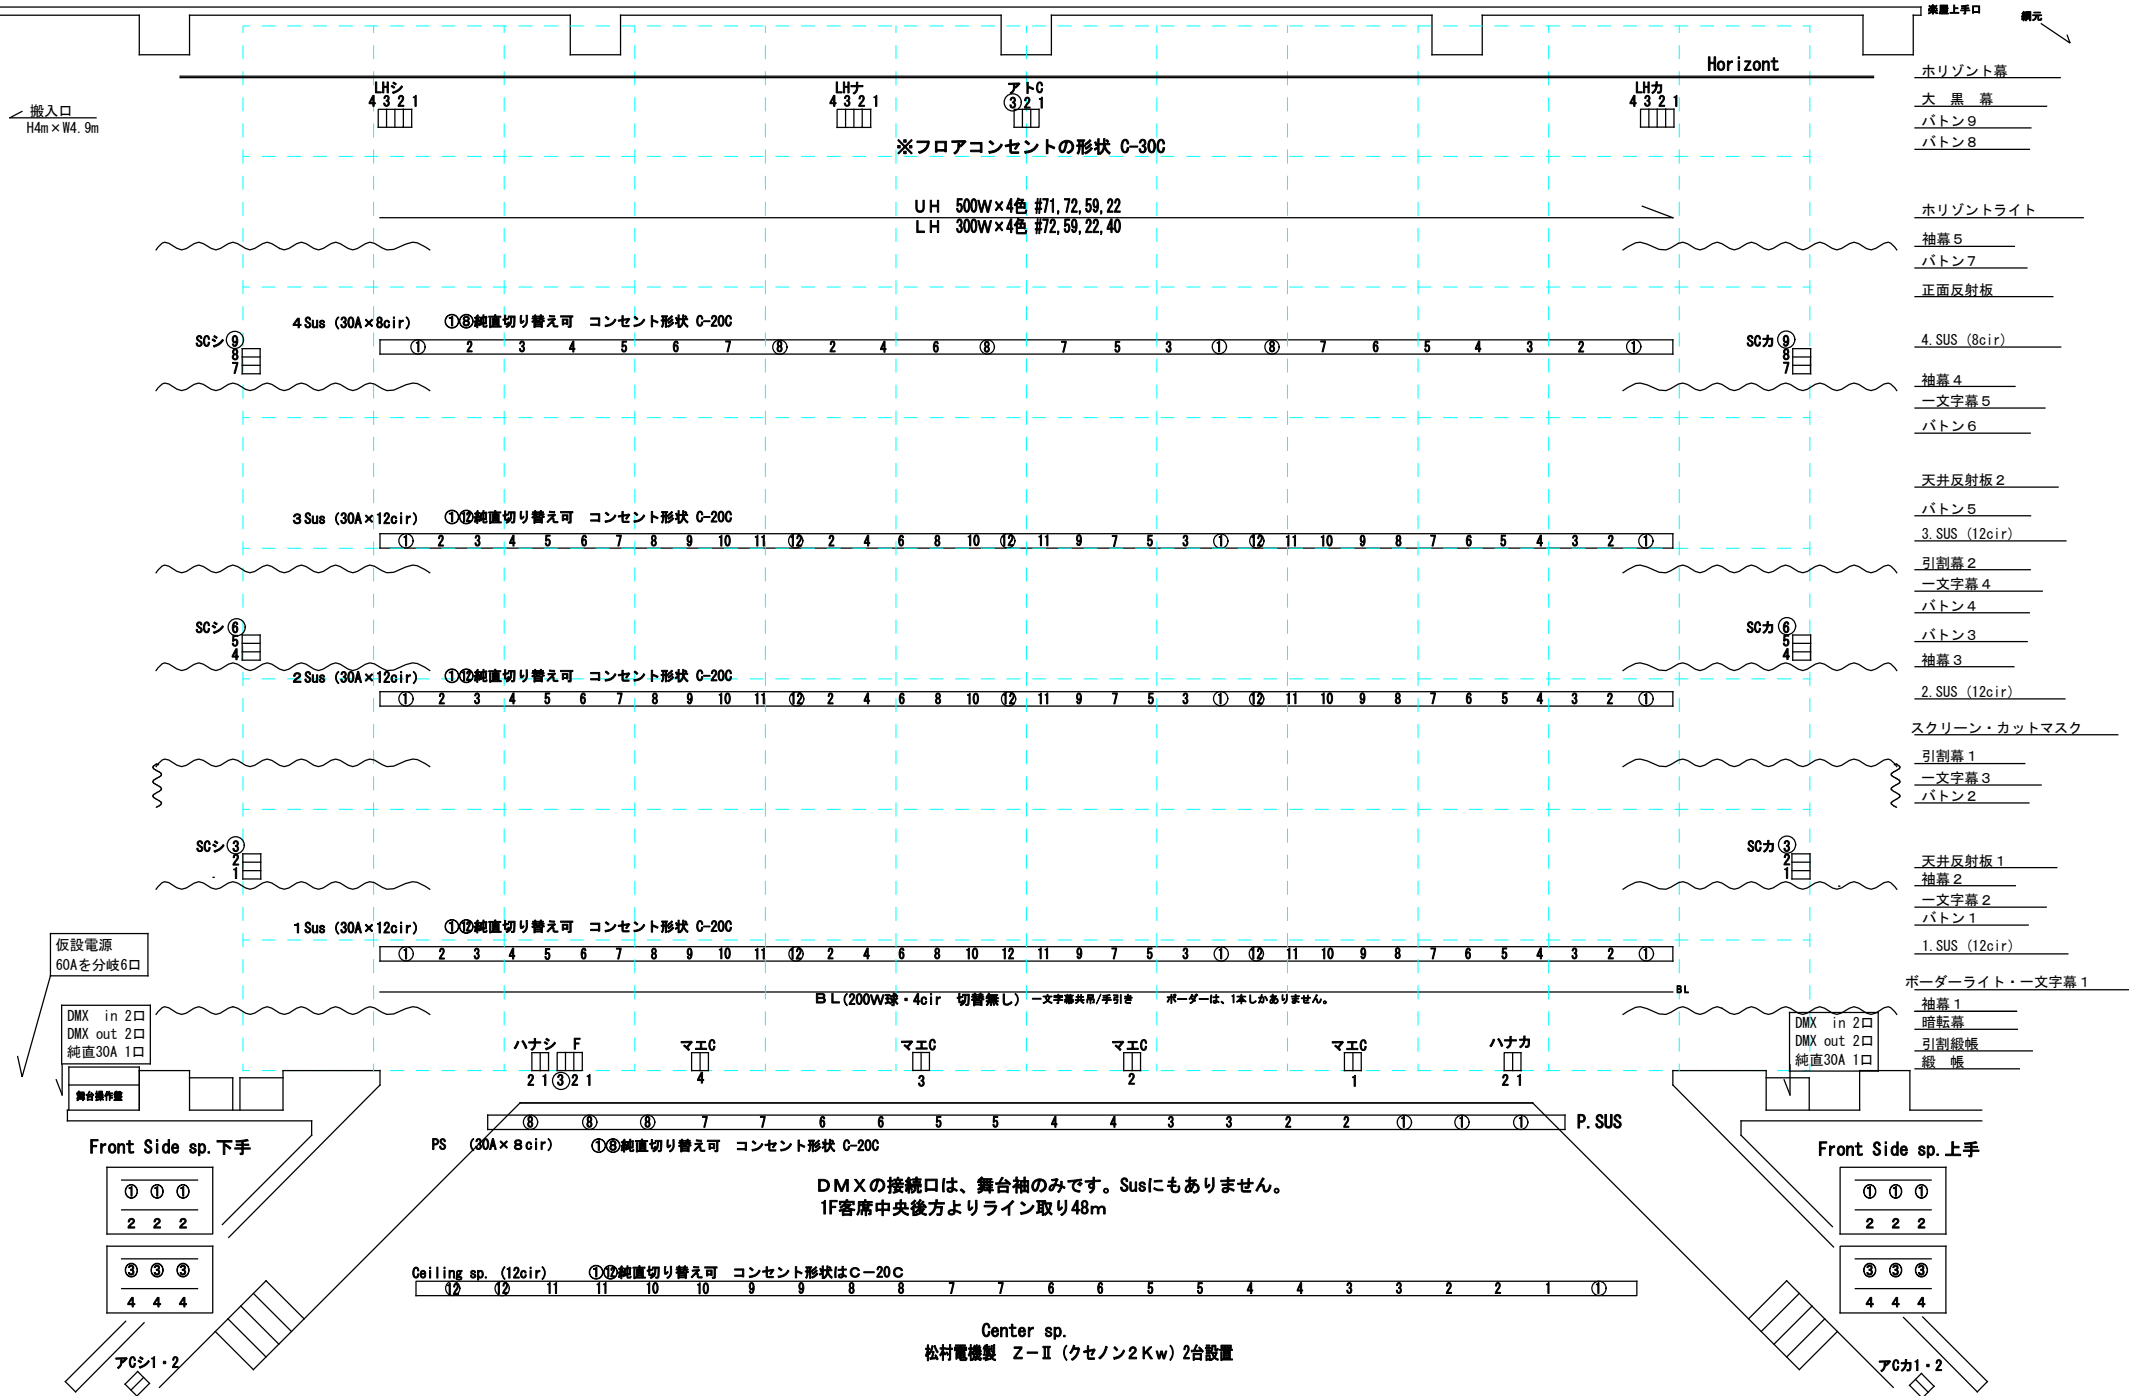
楽屋上手口
綱元
Horizont
ホリゾント幕
大 黒 幕
バトン9
バトン8
搬入口
H4m×W4.9m
LHシ
4 3 2 1
LHナ
4 3 2 1
アトC
③ 2 1
LHカ
4 3 2 1
※フロアコンセントの形状 C-30C
UH 500W×4色 #71,72,59,22
LH 300W×4色 #72,59,22,40
ホリゾントライト
袖幕5
バトン7
正面反射板
4Sus (30A×8cir) ①⑧純直切り替え可 コンセント形状 C-20C
SCシ ⑨ 8 7
① 2 3 4 5 6 7 ⑧ 2 4 6 ⑧ 7 5 3 ① ⑧ 7 6 5 4 3 2 ①
SCカ ⑨ 8 7
4.SUS (8cir)
袖幕4
一文字幕5
バトン6
天井反射板2
バトン5
3Sus (30A×12cir) ①⑫純直切り替え可 コンセント形状 C-20C
① 2 3 4 5 6 7 8 9 10 11 ⑫ 2 4 6 8 10 ⑫ 11 9 7 5 3 ① ⑫ 11 10 9 8 7 6 5 4 3 2 ①
3.SUS (12cir)
引割幕2
一文字幕4
バトン4
SCシ ⑥ 5 4
SCカ ⑥ 5 4
バトン3
袖幕3
2Sus (30A×12cir) ①⑫純直切り替え可 コンセント形状 C-20C
① 2 3 4 5 6 7 8 9 10 11 ⑫ 2 4 6 8 10 ⑫ 11 9 7 5 3 ① ⑫ 11 10 9 8 7 6 5 4 3 2 ①
2.SUS (12cir)
スクリーン・カットマスク
引割幕1
一文字幕3
バトン2
SCシ ③ 2 1
SCカ ③ 2 1
天井反射板1
袖幕2
一文字幕2
バトン1
仮設電源
60Aを分岐6口
1Sus (30A×12cir) ①⑫純直切り替え可 コンセント形状 C-20C
① 2 3 4 5 6 7 8 9 10 11 ⑫ 2 4 6 8 10 12 11 9 7 5 3 ① ⑫ 11 10 9 8 7 6 5 4 3 2 ①
1.SUS (12cir)
ボーダーライト・一文字幕1
BL(200W球・4cir 切替無し) 一文字幕共吊/手引き ボーダーは、1本しかありません。
BL
袖幕1
暗転幕
引割緞帳
緞 帳
DMX in 2口
DMX out 2口
純直30A 1口
DMX in 2口
DMX out 2口
純直30A 1口
舞台操作盤
ハナシ F
2 1 ③ 2 1
マエC
4
マエC
3
マエC
2
マエC
1
ハナカ
2 1
⑧ ⑧ ⑧ 7 7 6 6 5 5 4 4 3 3 2 2 ① ① ①
P.SUS
PS (30A×8cir) ①⑧純直切り替え可 コンセント形状 C-20C
Front Side sp.下手
Front Side sp.上手
① ① ①
2 2 2
③ ③ ③
4 4 4
① ① ①
2 2 2
③ ③ ③
4 4 4
DMXの接続口は、舞台袖のみです。Susにもありません。
1F客席中央後方よりライン取り48m
Ceiling sp. (12cir) ①⑫純直切り替え可 コンセント形状はC-20C
⑫ ⑫ 11 11 10 10 9 9 8 8 7 7 6 6 5 5 4 4 3 3 2 2 1 ①
Center sp.
松村電機製 Z-Ⅱ (クセノン2Kw) 2台設置
アCシ1・2
アCカ1・2